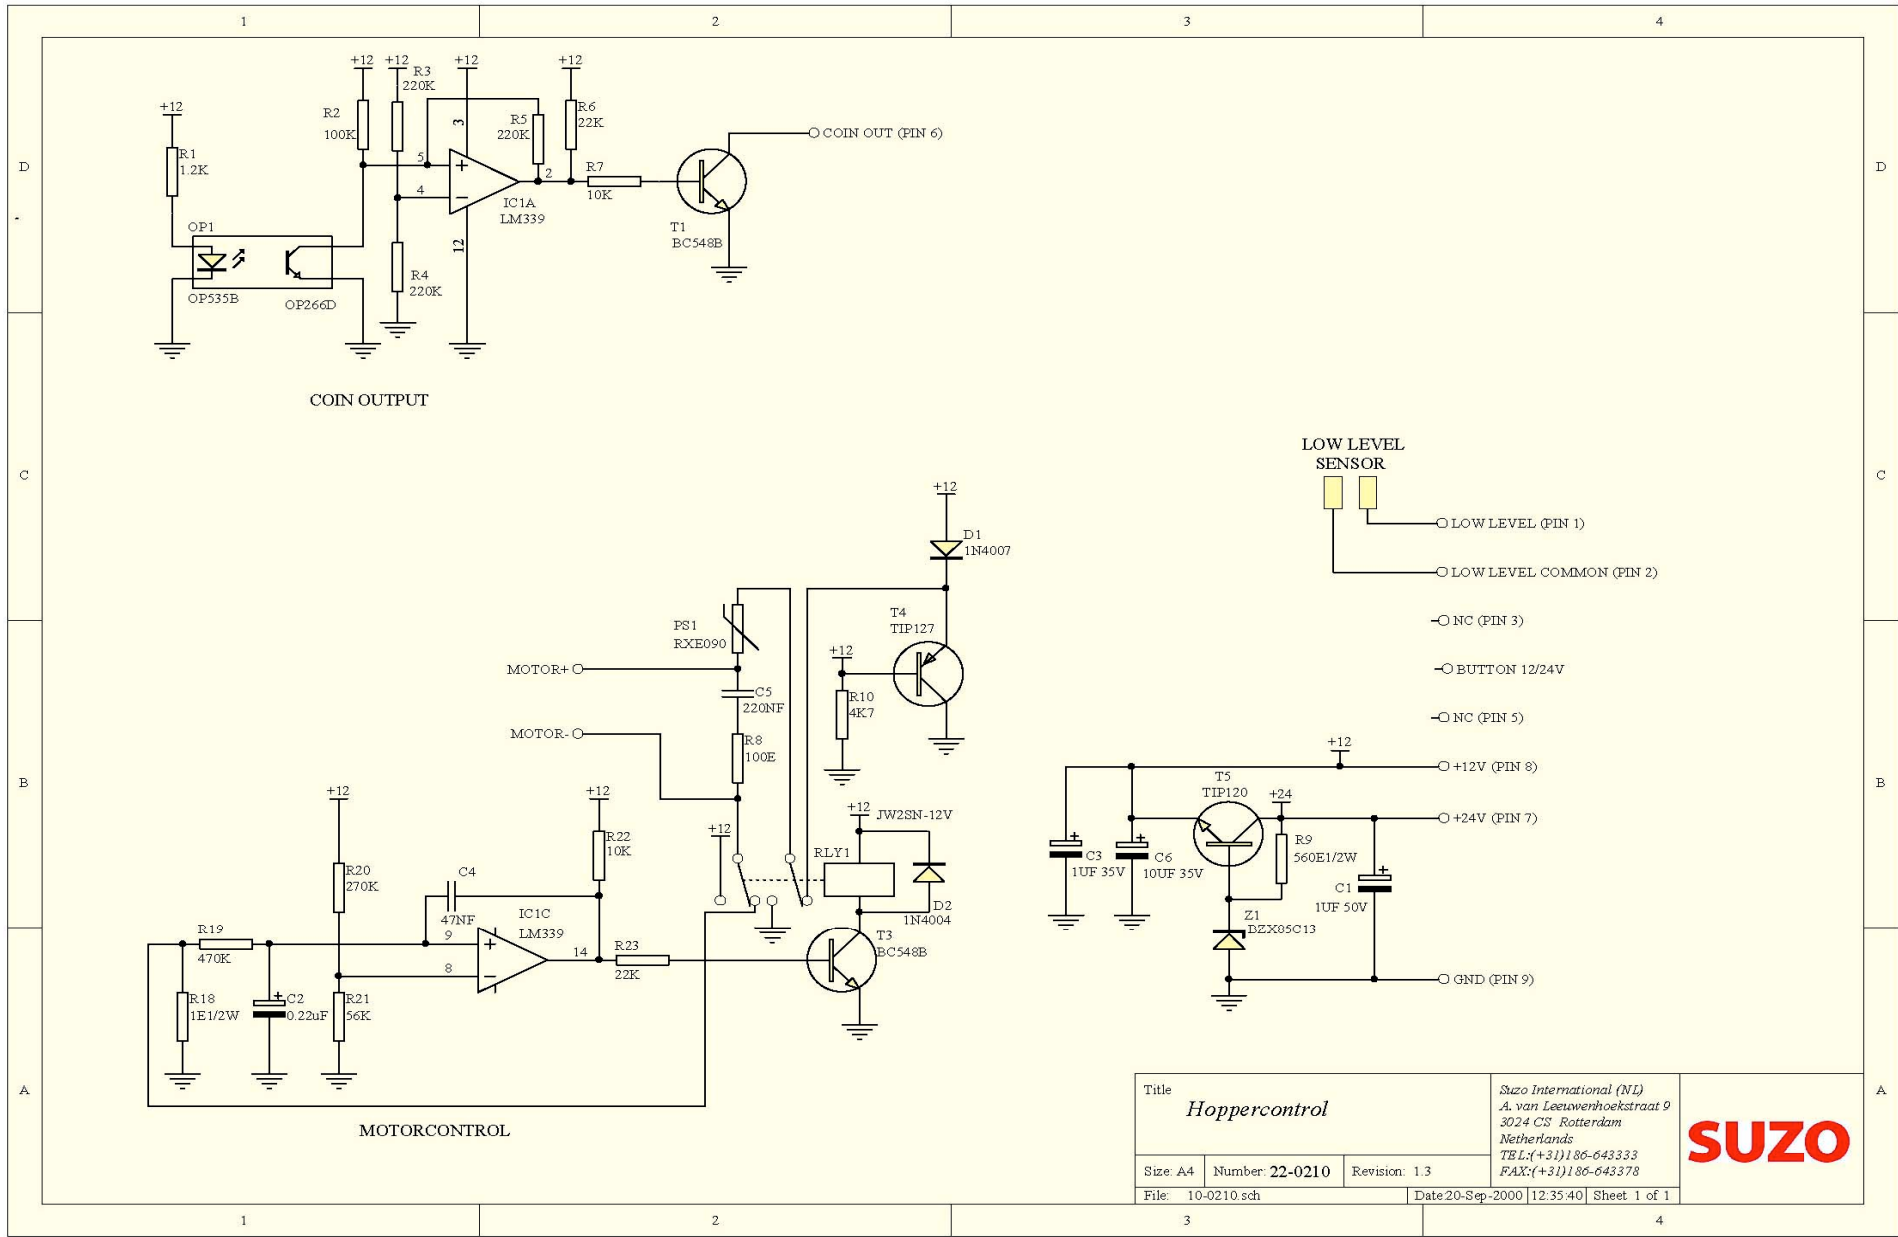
1 2 3 4

D

+12
R1
1.2K
+12 +12 +12 +12
R2
100K
R3
220K
R5
220K
R6
22K
5
4
3
12
2
IC1A
LM339
R7
10K
T1
BC548B
COIN OUT (PIN 6)
OP1
OP535B
OP266D
R4
220K

COIN OUTPUT

C

LOW LEVEL SENSOR
LOW LEVEL (PIN 1)
LOW LEVEL COMMON (PIN 2)
NC (PIN 3)
BUTTON 12/24V
NC (PIN 5)

+12
D1
1N4007
T4
TIP127
PS1
RXE090
+12
R10
4K7
MOTOR+
C5
220NF
MOTOR-
R8
100E

B

+12
+12V (PIN 8)
T5
TIP120
+24
+24V (PIN 7)
R9
560E1/2W
C3
1UF 35V
C6
10UF 35V
C1
1UF 50V
Z1
DZX85C13
GND (PIN 9)

+12
R20
270K
C4
47NF
+12
R22
10K
+12
+12
JW2SN-12V
RLY1
D2
1N4004
IC1C
LM339
9
8
14
R23
22K
T3
BC548B
R19
470K
R18
1E1/2W
C2
0.22uF
R21
56K

A

MOTORCONTROL

Title
Hoppercontrol
Suzo International (NL)
A. van Leeuwenhoekstraat 9
3024 CS Rotterdam
Netherlands
TEL:(+31)186-643333
FAX:(+31)186-643378
SUZO
Size: A4 | Number: 22-0210 | Revision: 1.3
File: 10-0210.sch | Date:20-Sep-2000 | 12:35:40 | Sheet 1 of 1

1 2 3 4